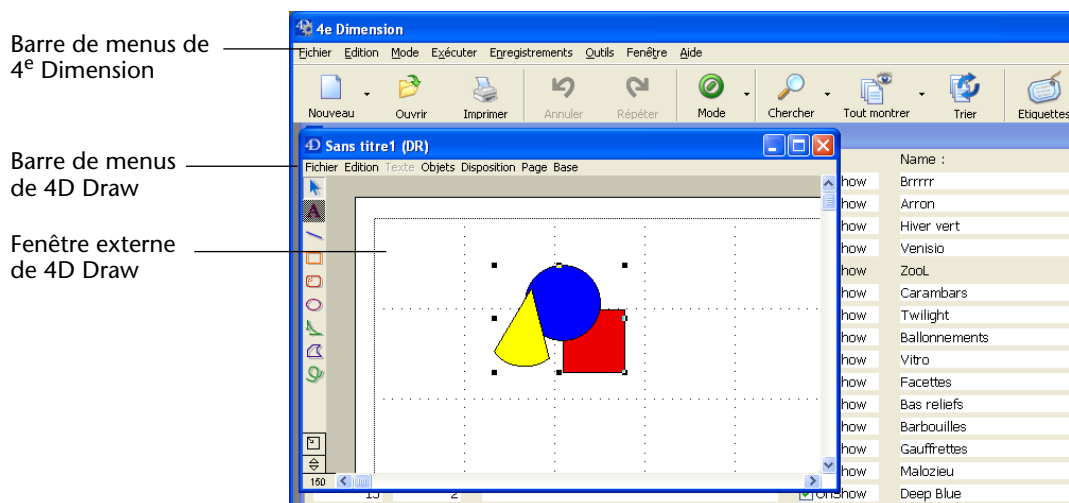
Barre de menus de 4$^{e}$ Dimension

Barre de menus de 4D Draw

Fenêtre externe de 4D Draw

4e Dimension

Fichier Edition Mode Exécuter Enregistrements Outils Fenêtre Aide

Nouveau Ouvrir Imprimer Annuler Répéter Mode Chercher Tout montrer Trier Etiquettes

Sans titre1 (DR)

Fichier Edition Texte Objets Disposition Page Base

150

| | Name : |
|---|---|
| how | Brrrrr |
| how | Arron |
| how | Hiver vert |
| how | Venisio |
| how | ZooL |
| how | Carambars |
| how | Twilight |
| how | Ballonnements |
| how | Vitro |
| how | Facettes |
| how | Bas reliefs |
| how | Barbouilles |
| how | Gauffrettes |
| how | Malozieu |
| 15 2 OnShow | Deep Blue |